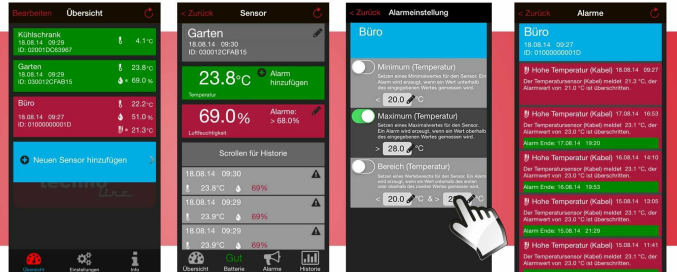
Bearbeiten Übersicht

Kühlschrank
18.08.14 09:29
ID: 030010D63967
4.1°C

Garten
18.08.14 09:30
ID: 030012CFAB15
23.8°C
69.0%

Büro
18.08.14 09:27
ID: 01000000001D
22.2°C
51.0%
21.3°C

Neuen Sensor hinzufügen

Übersicht Einstellungen Info

< Zurück Sensor

Garten
18.08.14 09:30
ID: 030012CFAB15

23.8°C
Temperatur
Alarm hinzufügen

69.0%
Luftfeuchtigkeit
Alarme: > 68.0%

Scrollen für Historie

18.08.14 09:30
23.8°C 69%
18.08.14 09:29
23.9°C 69%
18.08.14 09:29
23.9°C 69%

Übersicht Gut Batterie Alarme Historie

< Zurück Alarmeinstellung

Büro

Minimum (Temperatur)
Setzen eines Minimalwertes für den Sensor. Ein Alarm wird erzeugt, wenn ein Wert unterhalb des eingegebenen Wertes gemessen wird.
< 20.0 °C

Maximum (Temperatur)
Setzen eines Maximalwertes für den Sensor. Ein Alarm wird erzeugt, wenn ein Wert oberhalb des eingegebenen Wertes gemessen wird.
> 28.0 °C

Bereich (Temperatur)
Setzen eines Wertebereichs für den Sensor. Ein Alarm wird erzeugt, wenn ein Wert unterhalb des ersten oder oberhalb des zweiten Wertes gemessen wird.
< 20.0 °C & > 2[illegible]

< Zurück Alarme

Büro
18.08.14 09:27
ID: 01000000001D

Hohe Temperatur (Kabel) 18.08.14 09:27
Der Temperatursensor (Kabel) meldet 23.1 °C, der Alarmwert von 21.0 °C ist überschritten.

Hohe Temperatur (Kabel) 17.08.14 16:53
Der Temperatursensor (Kabel) meldet 23.1 °C, der Alarmwert von 23.0 °C ist überschritten.
Alarm Ende: 17.08.14 19:20

Hohe Temperatur (Kabel) 16.08.14 14:10
Der Temperatursensor (Kabel) meldet 23.1 °C, der Alarmwert von 23.0 °C ist überschritten.
Alarm Ende: 16.08.14 19:53

Hohe Temperatur (Kabel) 15.08.14 13:05
Der Temperatursensor (Kabel) meldet 23.1 °C, der Alarmwert von 23.0 °C ist überschritten.
Alarm Ende: 15.08.14 21:29

Hohe Temperatur (Kabel) 15.08.14 11:41
Der Temperatursensor (Kabel) meldet 23.1 °C, der Alarmwert von 23.0 °C ist überschritten.